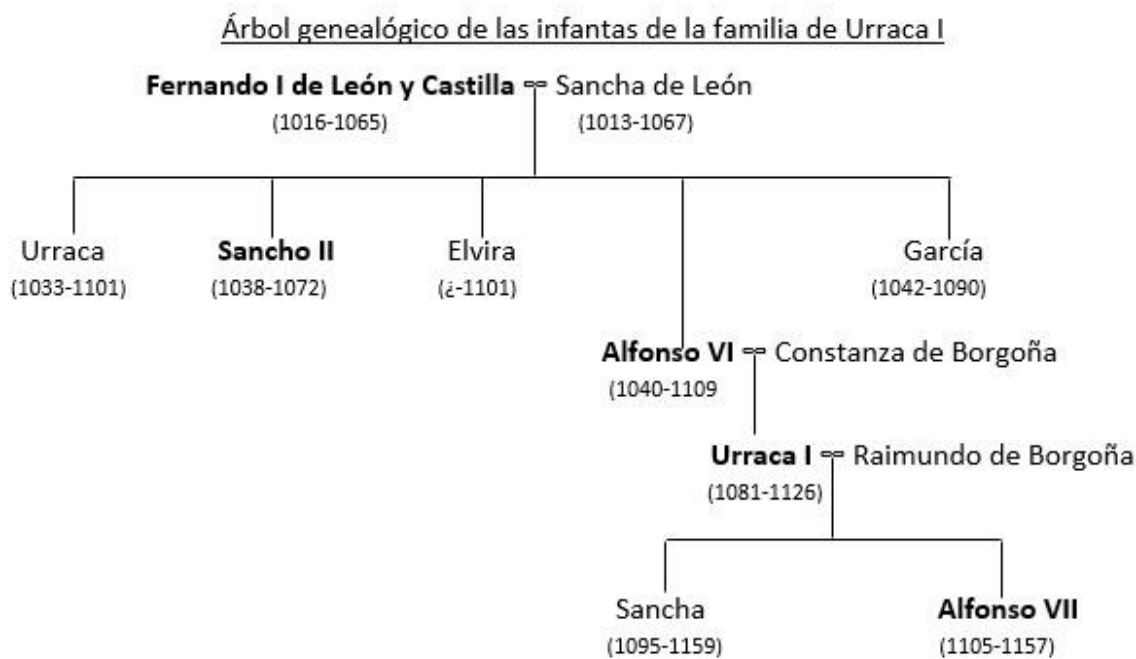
Árbol genealógico de las infantas de la familia de Urraca I

**Fernando I de León y Castilla** ⚭ Sancha de León
(1016-1065) (1013-1067)

Urraca
(1033-1101)

**Sancho II**
(1038-1072)

Elvira
(¿-1101)

García
(1042-1090)

**Alfonso VI** ⚭ Constanza de Borgoña
(1040-1109)

**Urraca I** ⚭ Raimundo de Borgoña
(1081-1126)

Sancha
(1095-1159)

**Alfonso VII**
(1105-1157)